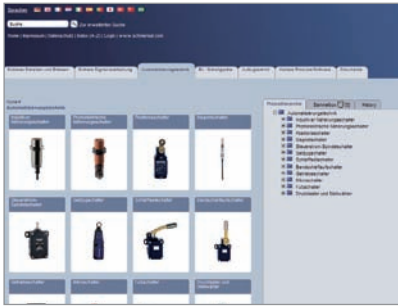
Deutsch

Suche

zur erweiterten Suche

Home | Impressum | Datenschutz | Seite 14-17 | Login | www.schmersal.com

Sicheres Erkennen und Bewegen | Sichere Signalverarbeitung | Automatisierungstechnik | Bl. Steuergeräte | Aufzugtechnik | Sichere Personenerkennung | Dokumente

Kontakt
Automatisierungstechnik

Produktübersicht | Sammelbox | History

Automatisierungstechnik
Induktive Näherungsschalter
Photoelektrische Näherungsschalter
Positionsschalter
Magnetschalter
Steuerungen Sicherheitsschalter
Seilzugschalter
Schlaffseilschalter
Bandschieflaufschalter
Getriebeschalter
Fühlschalter
Fußschalter
Druckfühler und Sollwerten